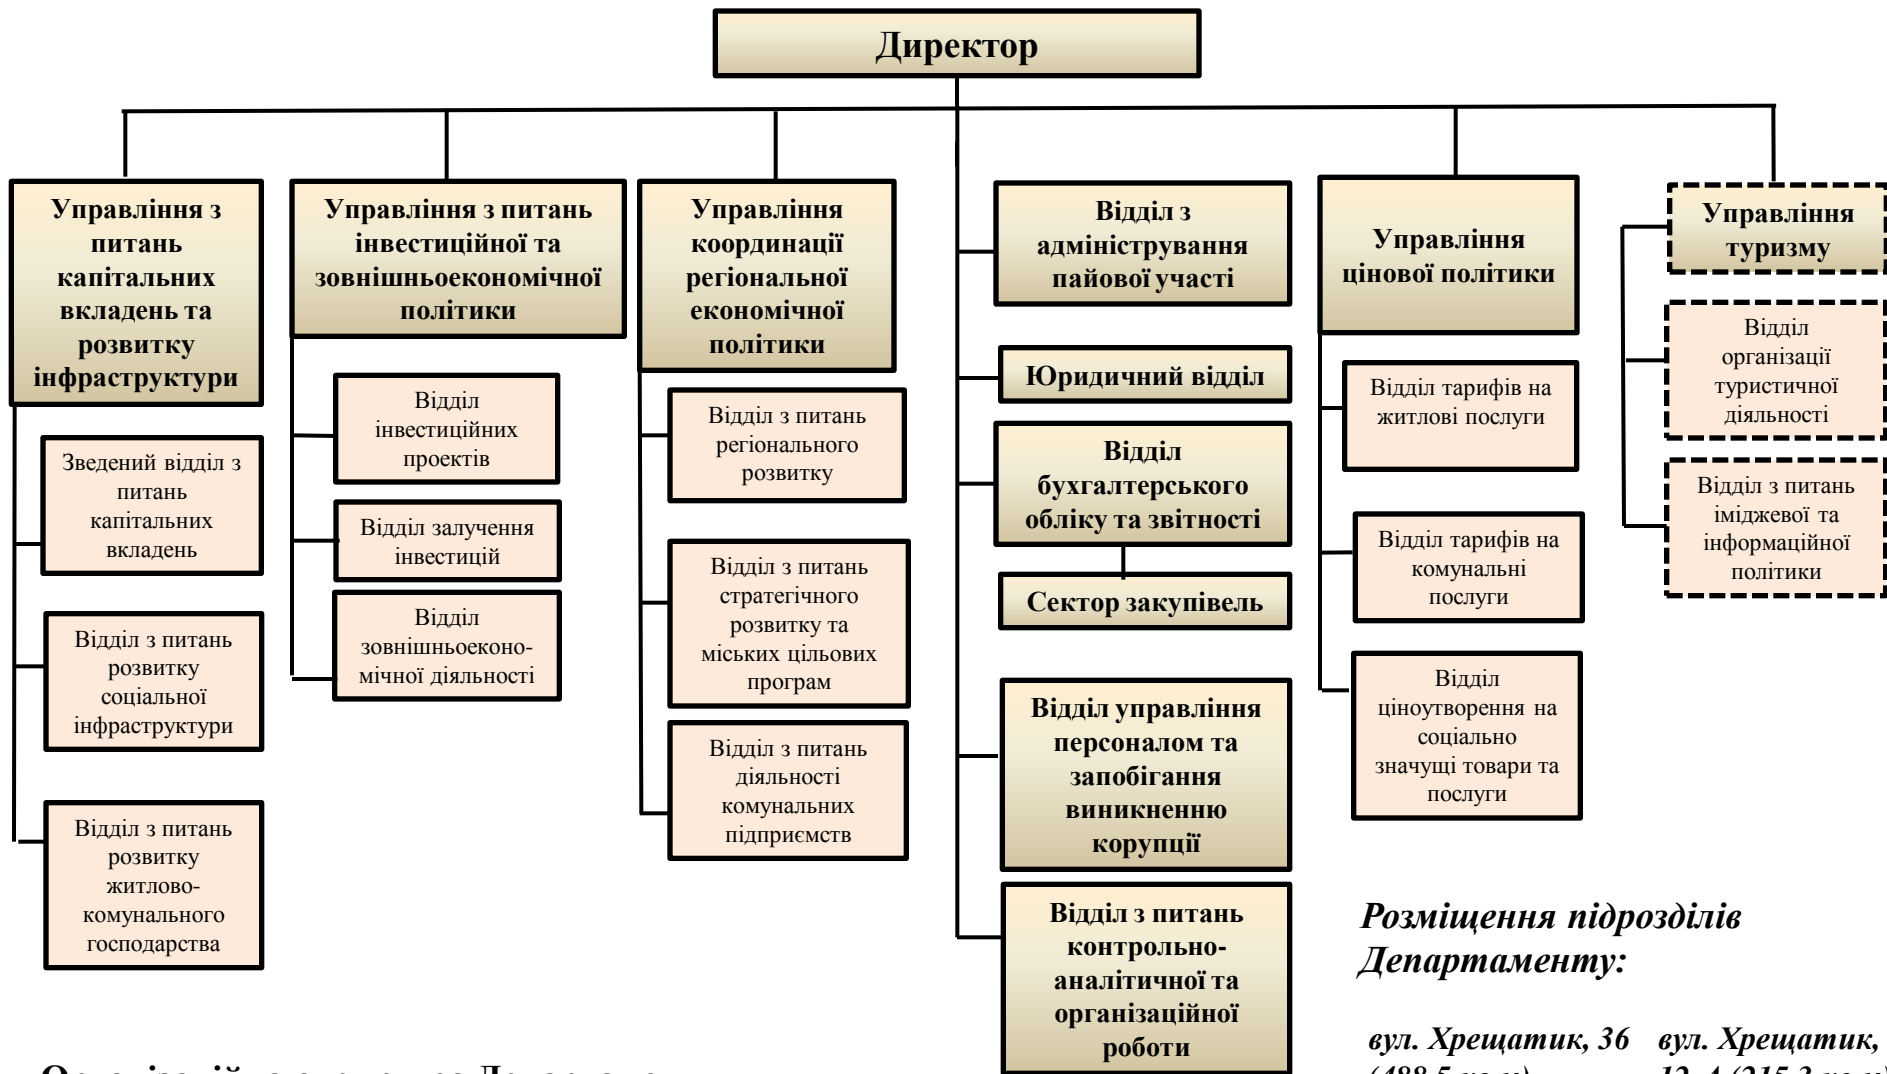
Директор

Управління з питань капітальних вкладень та розвитку інфраструктури

Зведений відділ з питань капітальних вкладень

Відділ з питань розвитку соціальної інфраструктури

Відділ з питань розвитку житлово-комунального господарства

Управління з питань інвестиційної та зовнішньоекономічної політики

Відділ інвестиційних проектів

Відділ залучення інвестицій

Відділ зовнішньоекономічної діяльності

Управління координації регіональної економічної політики

Відділ з питань регіонального розвитку

Відділ з питань стратегічного розвитку та міських цільових програм

Відділ з питань діяльності комунальних підприємств

Відділ з адміністрування пайової участі

Юридичний відділ

Відділ бухгалтерського обліку та звітності

Сектор закупівель

Відділ управління персоналом та запобігання виникненню корупції

Відділ з питань контрольно-аналітичної та організаційної роботи

Управління цінової політики

Відділ тарифів на житлові послуги

Відділ тарифів на комунальні послуги

Відділ ціноутворення на соціально значущі товари та послуги

Управління туризму

Відділ організації туристичної діяльності

Відділ з питань іміджевої та інформаційної політики

Розміщення підрозділів Департаменту:

вул. Хрещатик, 36 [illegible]

вул. Хрещатик, 12-А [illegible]

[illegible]